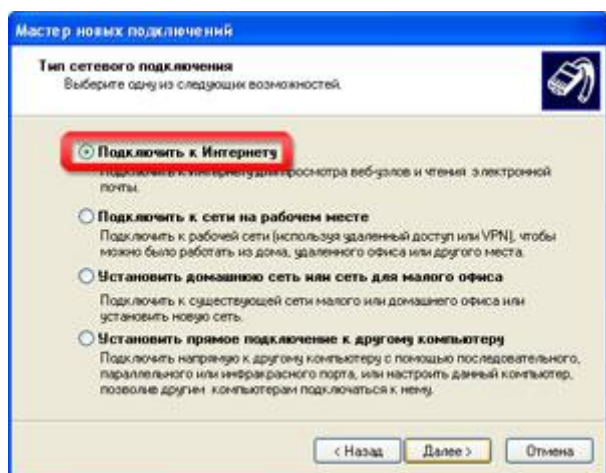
Мастер новых подключений

Тип сетевого подключения
Выберите одну из следующих возможностей.

Подключить к Интернету
Подключить к Интернету для просмотра веб-узлов и чтения электронной почты.

Подключить к сети на рабочем месте
Подключить к рабочей сети (используя удаленный доступ или VPN), чтобы можно было работать из дома, удаленного офиса или другого места.

Установить домашнюю сеть или сеть для малого офиса
Подключить к существующей сети малого или домашнего офиса или установить новую сеть.

Установить прямое подключение к другому компьютеру
Подключить напрямую к другому компьютеру с помощью последовательного, параллельного или инфракрасного порта, или настроить данный компьютер, позволив другим компьютерам подключаться к нему.

< Назад | Далее > | Отмена